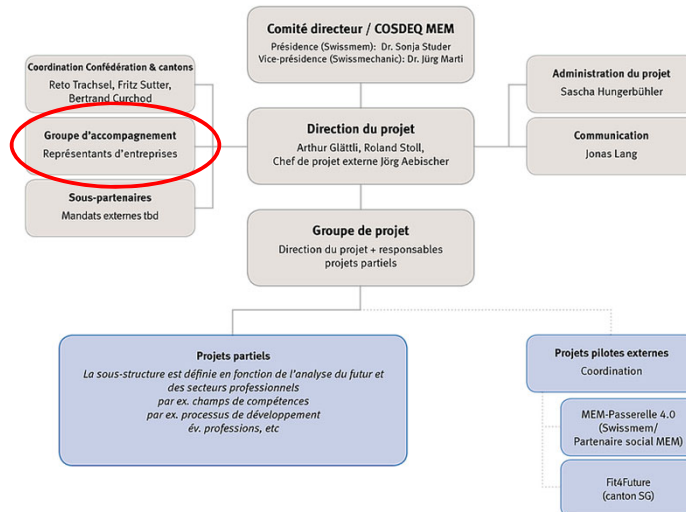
Comité directeur / COSDEQ MEM
Présidence (Swissmem): Dr. Sonja Studer
Vice-présidence (Swissmechanic): Dr. Jürg Marti

Coordination Confédération & cantons
Reto Trachsel, Fritz Sutter, Bertrand Curchod

Groupe d'accompagnement
Représentants d'entreprises

Sous-partenaires
Mandats externes tbd

Direction du projet
Arthur Glättli, Roland Stoll, Chef de projet externe Jörg Aebischer

Administration du projet
Sascha Hungerbühler

Communication
Jonas Lang

Groupe de projet
Direction du projet + responsables projets partiels

Projets partiels
La sous-structure est définie en fonction de l'analyse du futur et des secteurs professionnels
par ex. champs de compétences
par ex. processus de développement
év. professions, etc

Projets pilotes externes
Coordination

MEM-Passerelle 4.0 (Swissmem/ Partenaire social MEM)

Fit4Future (canton SG)